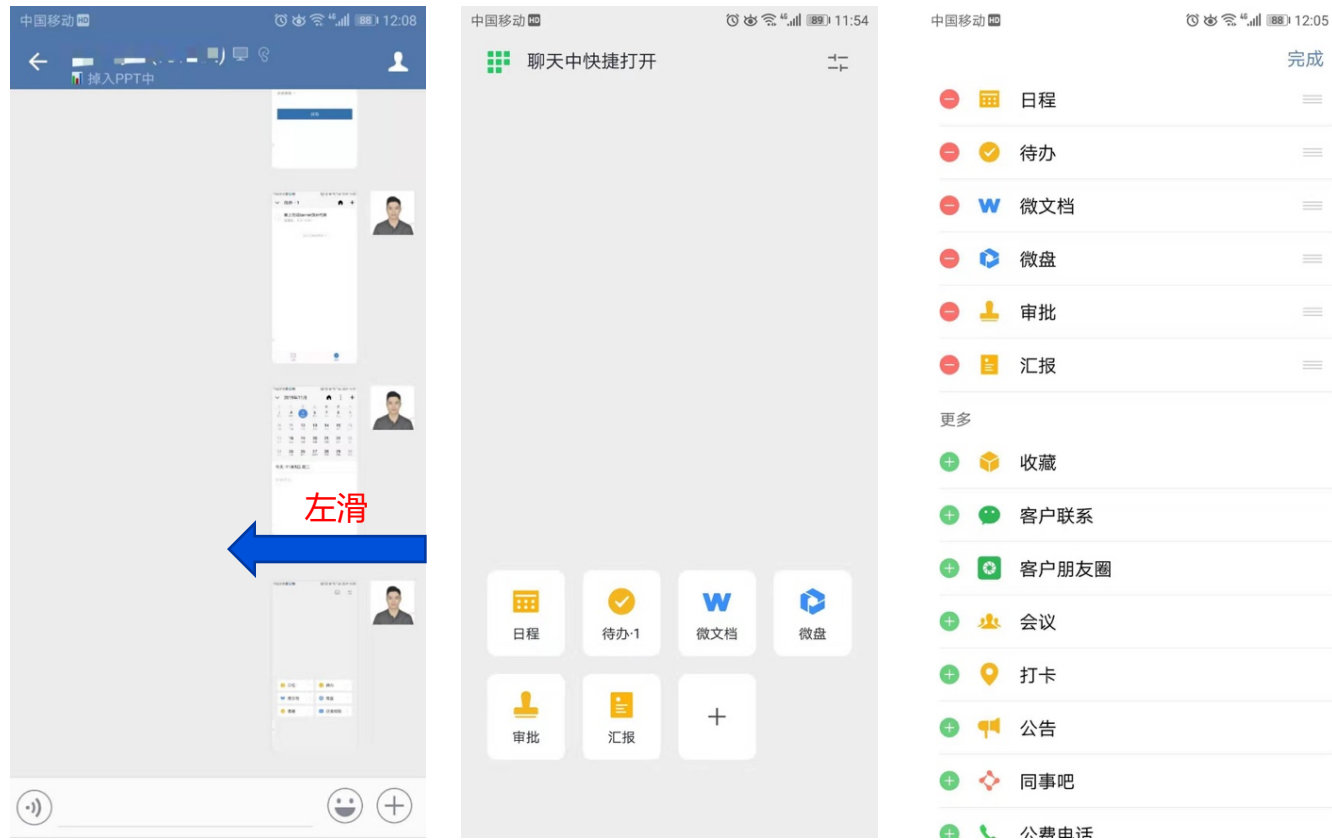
中国移动 HD 88 12:08
插入PPT中

左滑

中国移动 HD 89 11:54
聊天中快捷打开

日程
待办·1
微文档
微盘
审批
汇报
+

中国移动 HD 88 12:05
完成
日程
待办
微文档
微盘
审批
汇报
更多
收藏
客户联系
客户朋友圈
会议
打卡
公告
同事吧
公费电话